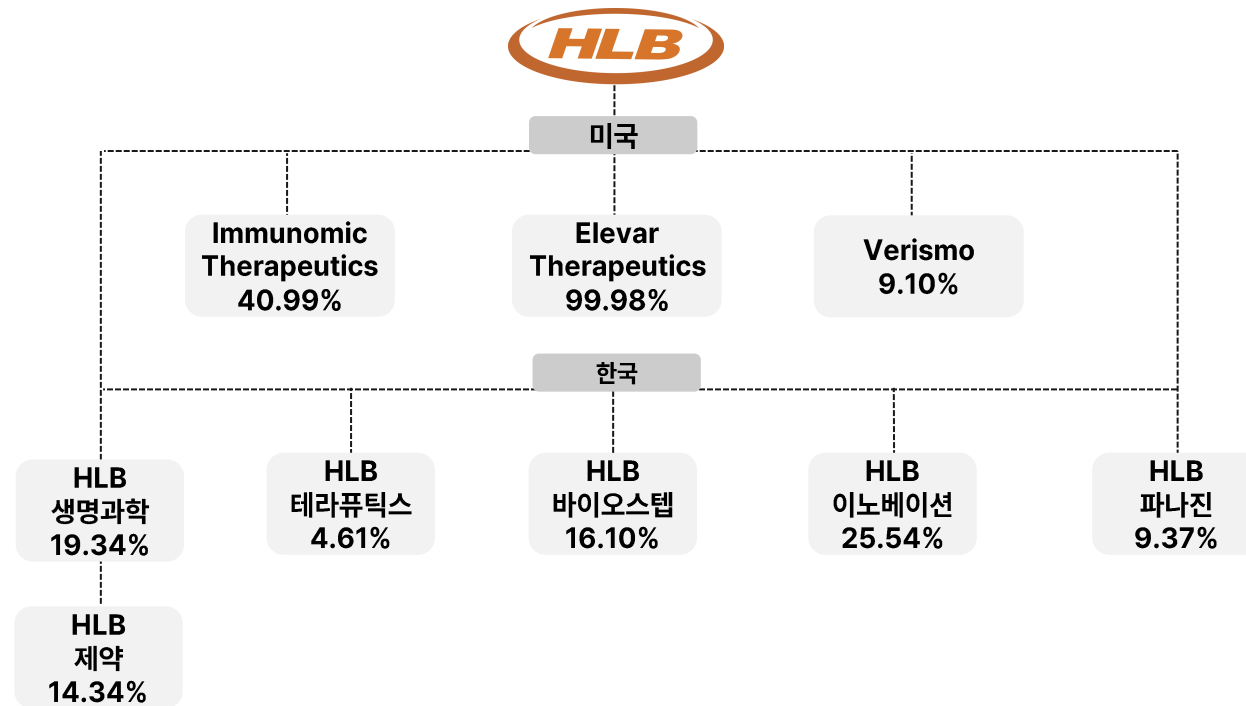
HLB

미국

Immunomic Therapeutics 40.99%

Elevar Therapeutics 99.98%

Verismo 9.10%

한국

HLB 생명과학 19.34%

HLB 테라퓨틱스 4.61%

HLB 바이오스텝 16.10%

HLB 이노베이션 25.54%

HLB 파나진 9.37%

HLB 제약 14.34%